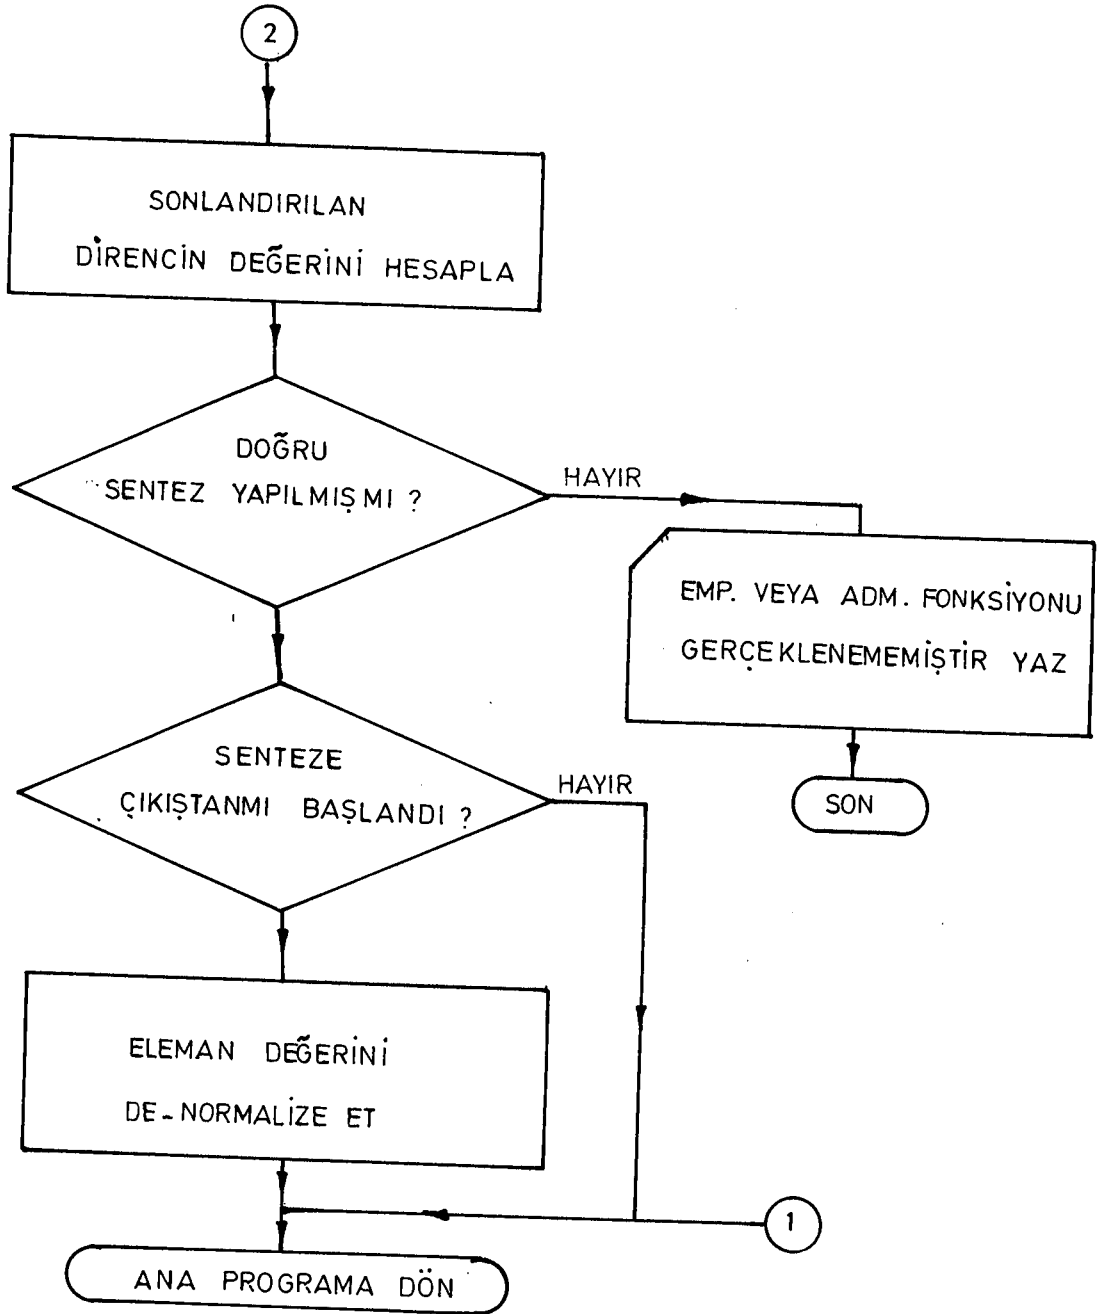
2

SONLANDIRILAN DİRENCİN DEĞERİNİ HESAPLA

DOĞRU SENTEZ YAPILMIŞMI ?

HAYIR

EMP. VEYA ADM. FONKSİYONU GERÇEKLENEMEMİŞTİR YAZ

SON

SENTEZE ÇIKIŞTANMI BAŞLANDI ?

HAYIR

ELEMAN DEĞERİNİ DE-NORMALİZE ET

1

ANA PROGRAMA DÖN